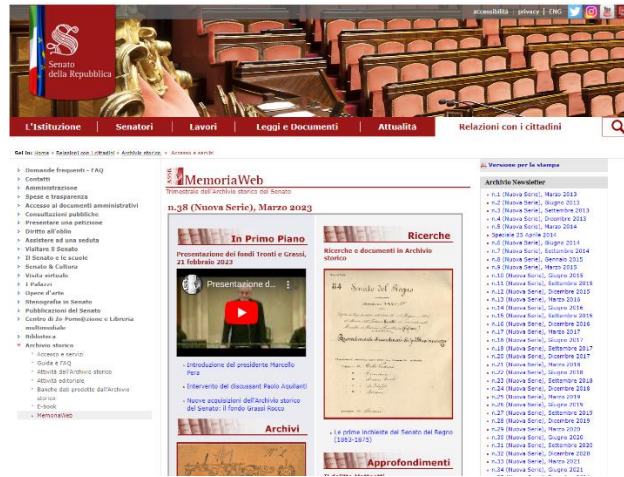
accessibilità | privacy | ENG

Senato della Repubblica

L'Istituzione | Senatori | Lavori | Leggi e Documenti | Attualità | Relazioni con i cittadini

Sei in: Home » Relazioni con i cittadini » Archivio storico » Accesso e servizi

Domande frequenti - FAQ
Contatti
Amministrazione
Spese e trasparenza
Accesso ai documenti amministrativi
Consultazioni pubbliche
Presentare una petizione
Diritto all'oblio
Assistere ad una seduta
Visitare il Senato
Il Senato e le scuole
Senato & Cultura
Visita virtuale
I Palazzi
Opere d'arte
Stenografia in Senato
Pubblicazioni del Senato
Centro di Formazione e Libreria multimediale
Biblioteca
Archivio storico
Accesso e servizi
Guida e FAQ
Attività dell'Archivio storico
Attività editoriale
Banche dati prodotte dall'Archivio storico
E-book
MemoriaWeb

ASSR MemoriaWeb
Trimestrale dell'Archivio storico del Senato

n.38 (Nuova Serie), Marzo 2023

In Primo Piano
Presentazione dei fondi Tronti e Grassi, 21 febbraio 2023
Presentazione d...
Introduzione del presidente Marcello Pera
Intervento del discussant Paolo Aquilanti
Nuove acquisizioni dell'Archivio storico del Senato: il fondo Grassi Rocco

Archivi

Ricerche
Ricerche e documenti in Archivio storico
Senato del Regno
Le prime inchieste del Senato del Regno (1863-1875)

Approfondimenti

Versione per la stampa

Archivio Newsletter
n.1 (Nuova Serie), Marzo 2013
n.2 (Nuova Serie), Giugno 2013
n.3 (Nuova Serie), Settembre 2013
n.4 (Nuova Serie), Dicembre 2013
n.5 (Nuova Serie), Marzo 2014
Speciale 23 Aprile 2014
n.6 (Nuova Serie), Giugno 2014
n.7 (Nuova Serie), Settembre 2014
n.8 (Nuova Serie), Gennaio 2015
n.9 (Nuova Serie), Marzo 2015
n.10 (Nuova Serie), Giugno 2015
n.11 (Nuova Serie), Settembre 2015
n.12 (Nuova Serie), Dicembre 2015
n.13 (Nuova Serie), Marzo 2016
n.14 (Nuova Serie), Giugno 2016
n.15 (Nuova Serie), Settembre 2016
n.16 (Nuova Serie), Dicembre 2016
n.17 (Nuova Serie), Marzo 2017
n.18 (Nuova Serie), Giugno 2017
n.19 (Nuova Serie), Settembre 2017
n.20 (Nuova Serie), Dicembre 2017
n.21 (Nuova Serie), Marzo 2018
n.22 (Nuova Serie), Giugno 2018
n.23 (Nuova Serie), Settembre 2018
n.24 (Nuova Serie), Dicembre 2018
n.25 (Nuova Serie), Marzo 2019
n.26 (Nuova Serie), Giugno 2019
n.27 (Nuova Serie), Settembre 2019
n.28 (Nuova Serie), Dicembre 2019
n.29 (Nuova Serie), Marzo 2020
n.30 (Nuova Serie), Giugno 2020
n.31 (Nuova Serie), Settembre 2020
n.32 (Nuova Serie), Dicembre 2020
n.33 (Nuova Serie), Marzo 2021
n.34 (Nuova Serie), Giugno 2021